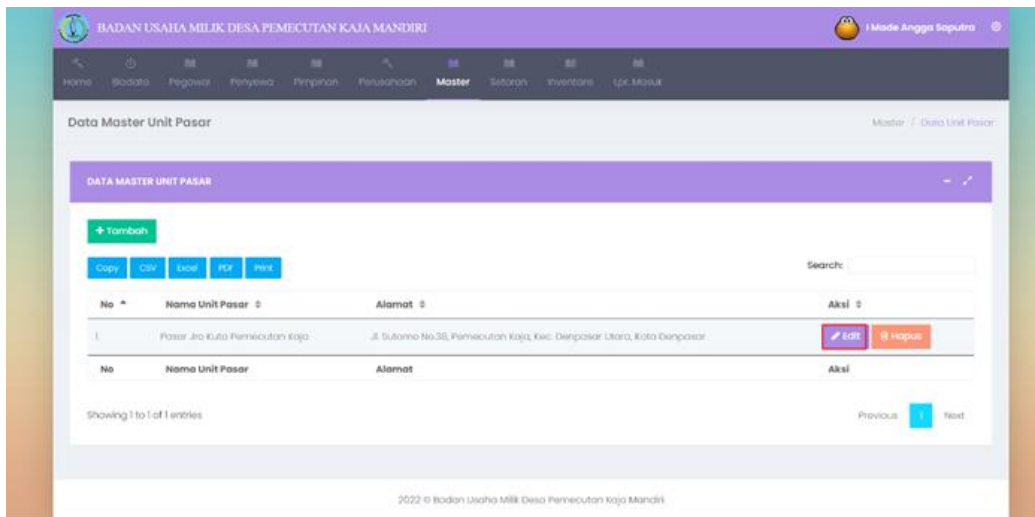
BADAN USAHA MILIK DESA PEMECUTAN KAJA MANDIRI

I Made Angga Saputra

Home Biodata Pegawai Penyewa Pimpinan Perusahaan Master Setoran Inventaris Lpt. Masuk

Data Master Unit Pasar

Master / Data Unit Pasar

DATA MASTER UNIT PASAR

+ Tambah

Copy CSV Excel PDF Print

Search:

| No | Nama Unit Pasar | Alamat | Aksi |
|---|---|---|---|
| 1. | Pasar Jro Kuta Pemecutan Kaja | Jl. Sutomo No.30, Pemecutan Kaja, Kec. Denpasar Utara, Kota Denpasar | Edit Hapus |
| No | Nama Unit Pasar | Alamat | Aksi |

Showing 1 to 1 of 1 entries

Previous 1 Next

2022 © Badan Usaha Milik Desa Pemecutan Kaja Mandiri